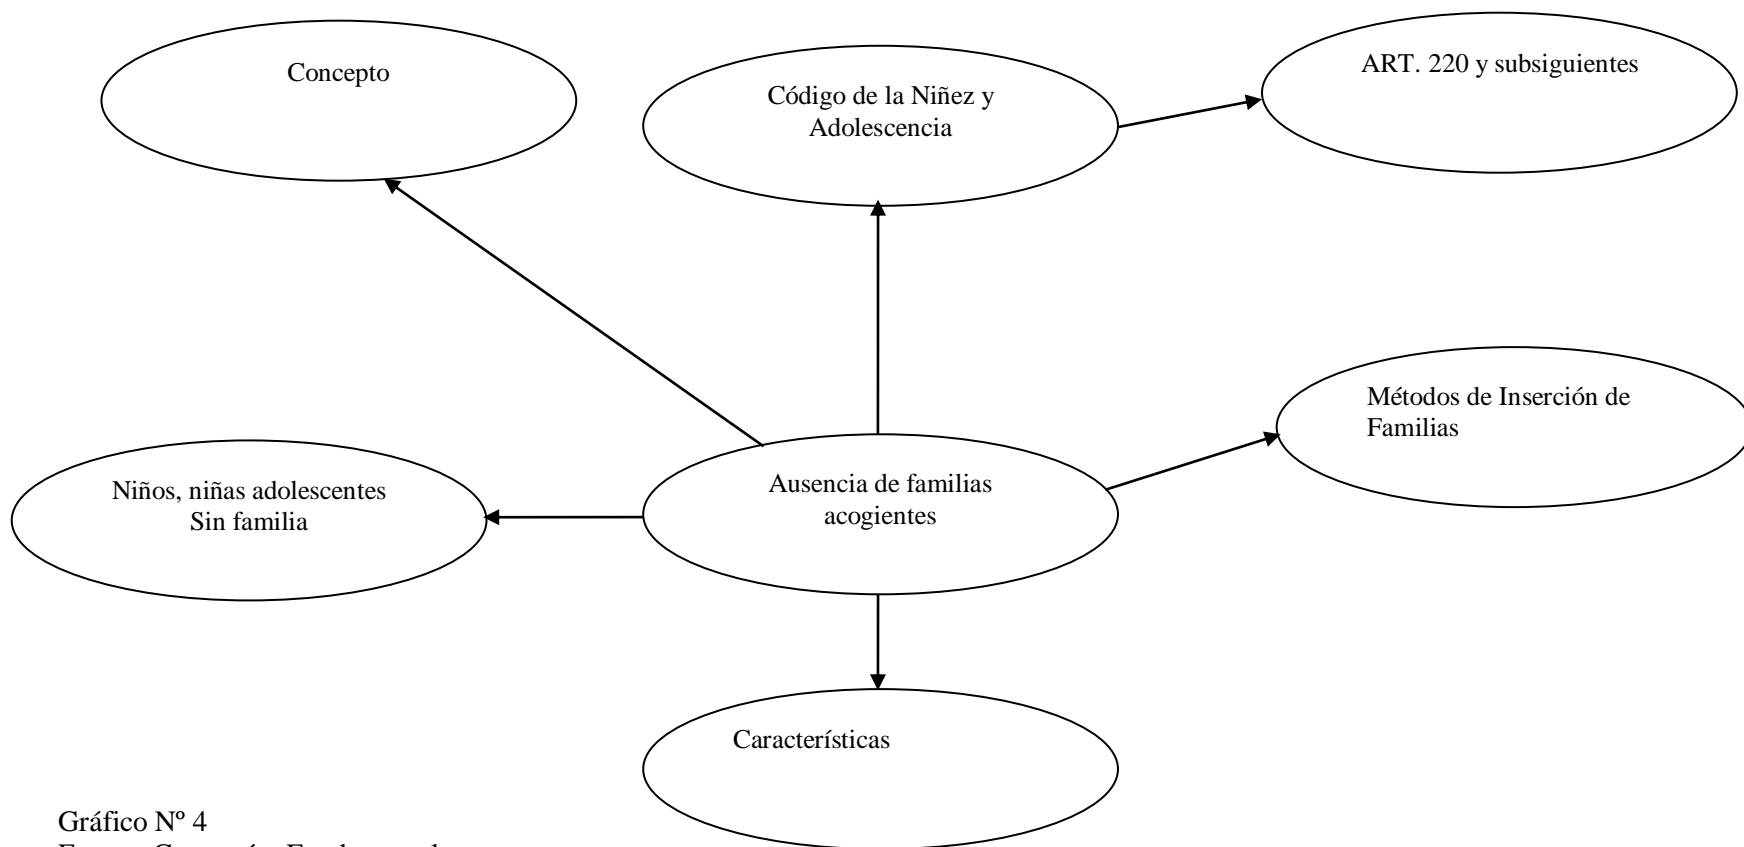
Concepto

Código de la Niñez y Adolescencia

ART. 220 y subsiguientes

Métodos de Inserción de Familias

Niños, niñas adolescentes Sin familia

Ausencia de familias acogientes

Características

Gráfico Nº 4

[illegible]